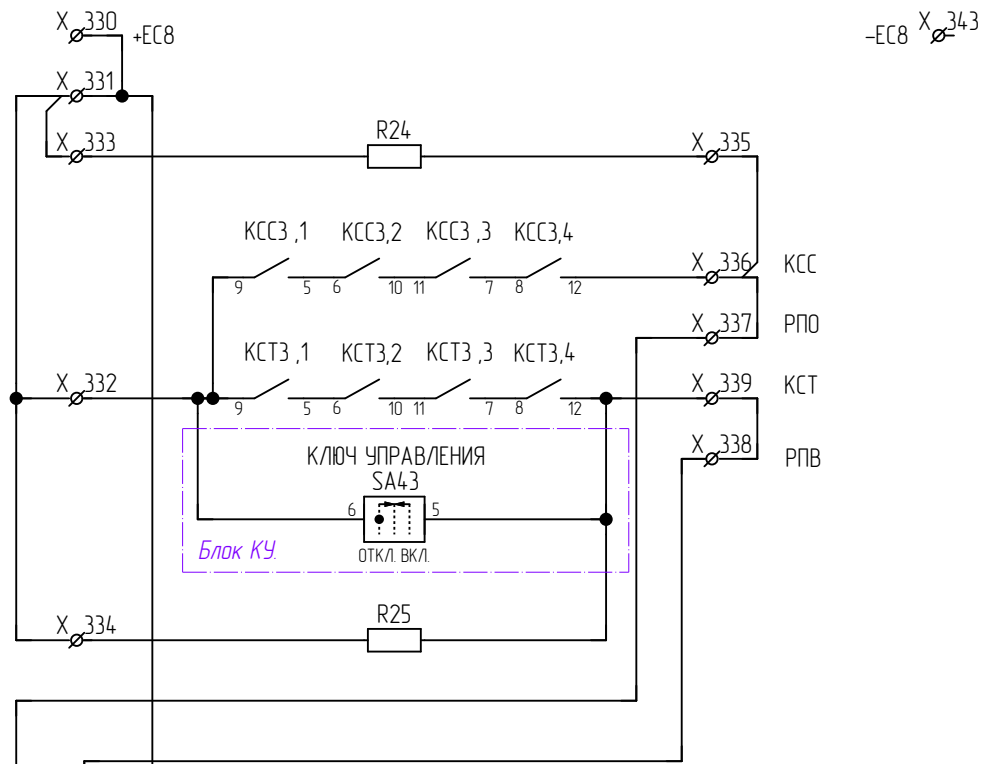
X 330 +EC8

–EC8 X 343

X 331

X 333

R24

X 335

КСС3 ,1 КСС3,2 КСС3 ,3 КСС3,4

9 5 6 10 11 7 8 12

X 336 КСС

X 337 РПО

КСТ3 ,1 КСТ3,2 КСТ3 ,3 КСТ3,4

X 332

9 5 6 10 11 7 8 12

X 339 КСТ

X 338 РПВ

КЛЮЧ УПРАВЛЕНИЯ
SA43

6 5

Блок КУ.

ОТКЛ. ВКЛ.

X 334

R25